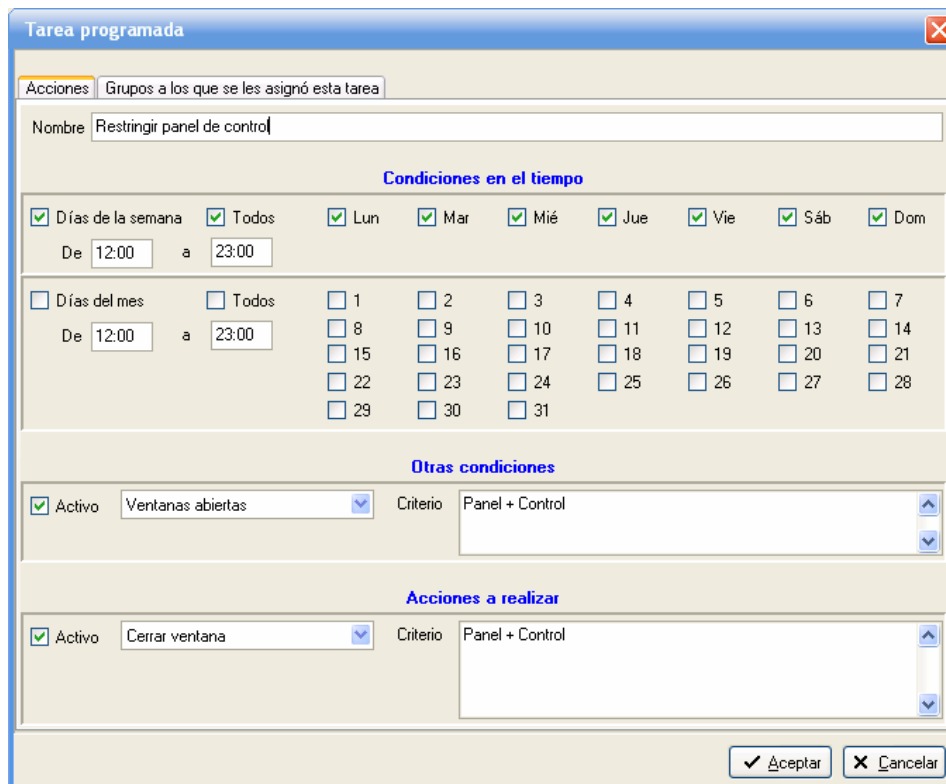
Tarea programada

Acciones | Grupos a los que se les asignó esta tarea

Nombre Restringir panel de control

Condiciones en el tiempo

Días de la semana Todos Lun Mar Mié Jue Vie Sáb Dom

De 12:00 a 23:00

Días del mes Todos 1 2 3 4 5 6 7

De 12:00 a 23:00 8 9 10 11 12 13 14

15 16 17 18 19 20 21

22 23 24 25 26 27 28

29 30 31

Otras condiciones

Activo Ventanas abiertas Criterio Panel + Control

Acciones a realizar

Activo Cerrar ventana Criterio Panel + Control

Aceptar Cancelar